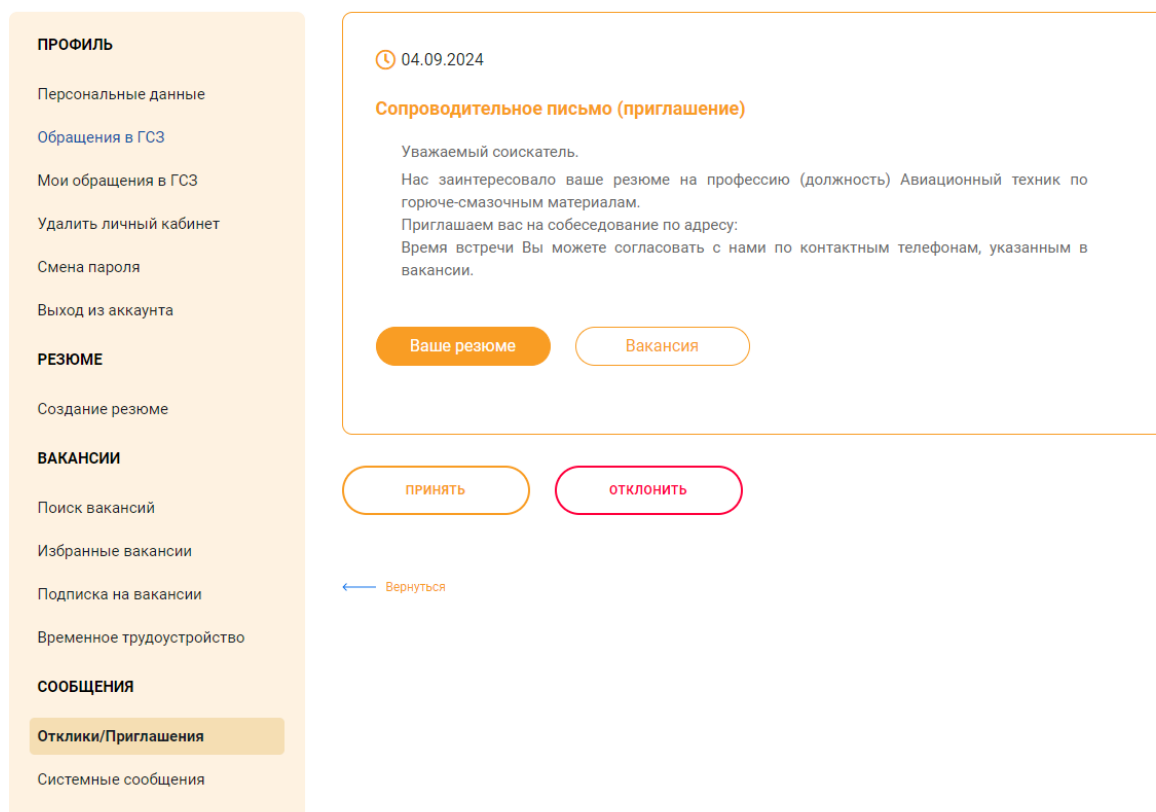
ПРОФИЛЬ

Персональные данные

Обращения в ГСЗ

Мои обращения в ГСЗ

Удалить личный кабинет

Смена пароля

Выход из аккаунта

РЕЗЮМЕ

Создание резюме

ВАКАНСИИ

Поиск вакансий

Избранные вакансии

Подписка на вакансии

Временное трудоустройство

СООБЩЕНИЯ

Отклики/Приглашения

Системные сообщения

04.09.2024

Сопроводительное письмо (приглашение)

Уважаемый соискатель.

Нас заинтересовало ваше резюме на профессию (должность) Авиационный техник по горюче-смазочным материалам.
Приглашаем вас на собеседование по адресу:
Время встречи Вы можете согласовать с нами по контактным телефонам, указанным в вакансии.

Ваше резюме

Вакансия

ПРИНЯТЬ

ОТКЛОНИТЬ

Вернуться